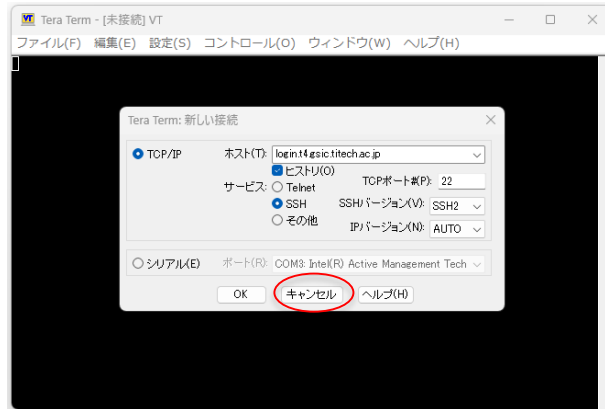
VT Tera Term - [未接続] VT

ファイル(F) 編集(E) 設定(S) コントロール(O) ウィンドウ(W) ヘルプ(H)

Tera Term: 新しい接続

TCP/IP

ホスト(T): login.t4.gsic.titech.ac.jp

ヒストリ(O)

サービス: Telnet

SSH

その他

TCPポート#(P): 22

SSHバージョン(V): SSH2

IPバージョン(N): AUTO

シリアル(E)

ポート(R): COM3: Intel(R) Active Management Tech

OK

キャンセル

ヘルプ(H)